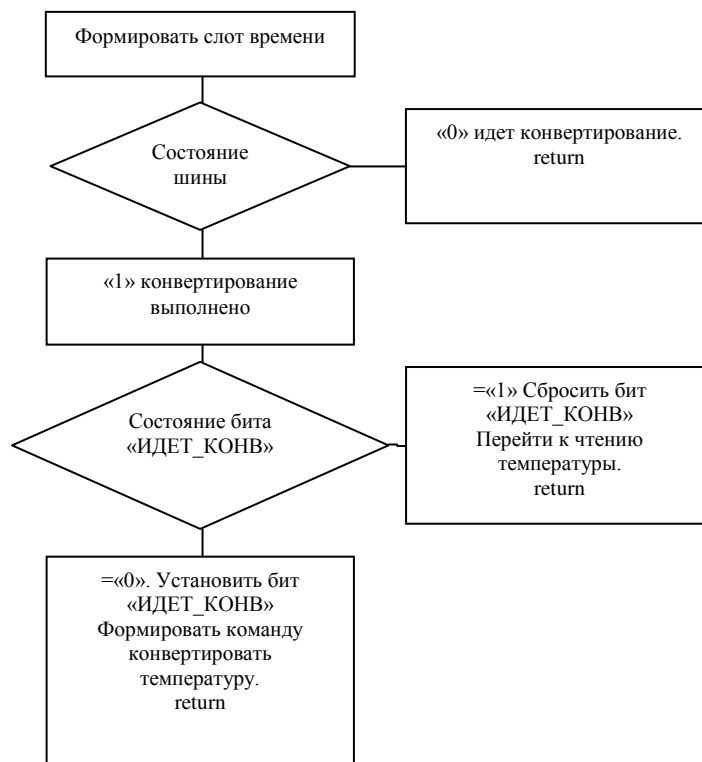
Формировать слот времени

Состояние шины

«0» идет конвертирование. return

«1» конвертирование выполнено

Состояние бита «ИДЕТ_КОНВ»

=«1» Сбросить бит «ИДЕТ_КОНВ» Перейти к чтению температуры. return

=«0». Установить бит «ИДЕТ_КОНВ» Формировать команду конвертировать температуру. return